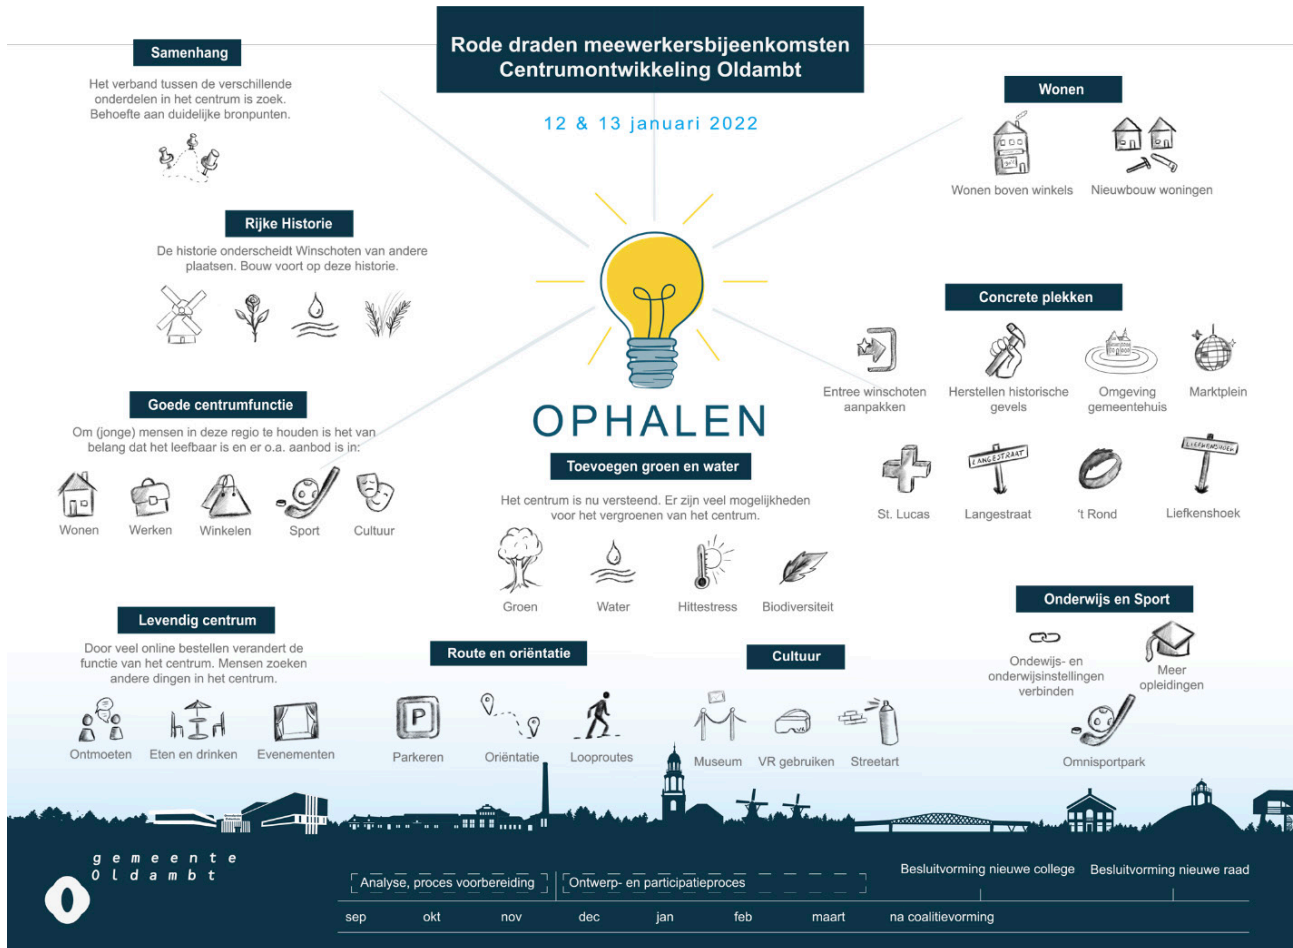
Rode draden meewerkersbijeenkomsten
Centrumontwikkeling Oldambt

12 & 13 januari 2022

Samenhang

Het verband tussen de verschillende onderdelen in het centrum is zoek. Behoefte aan duidelijke bronpunten.

Rijke Historie

De historie onderscheidt Winschoten van andere plaatsen. Bouw voort op deze historie.

Goede centrumfunctie

Om (jonge) mensen in deze regio te houden is het van belang dat het leefbaar is en er o.a. aanbod is in:

Wonen
Werken
Winkelen
Sport
Cultuur

Levendig centrum

Door veel online bestellen verandert de functie van het centrum. Mensen zoeken andere dingen in het centrum.

Ontmoeten
Eten en drinken
Evenementen

OPHALEN

Toevoegen groen en water

Het centrum is nu versteend. Er zijn veel mogelijkheden voor het vergroenen van het centrum.

Groen
Water
Hittestress
Biodiversiteit

Route en oriëntatie

Parkeren
Oriëntatie
Looproutes

Cultuur

Museum
VR gebruiken
Streetart

Wonen

Wonen boven winkels
Nieuwbouw woningen

Concrete plekken

Entree winschoten aanpakken
Herstellen historische gevels
Omgeving gemeentehuis
Marktplein
St. Lucas
Langestraat
't Rond
Liefkenshoek

LANGESTRAAT
LIEFKENSHOEK

Onderwijs en Sport

Onderwijs- en onderwijsinstellingen verbinden
Meer opleidingen
Omnisportpark

gemeente Oldambt

Analyse, proces voorbereiding
Ontwerp- en participatieproces
Besluitvorming nieuwe college
Besluitvorming nieuwe raad

sep
okt
nov
dec
jan
feb
maart
na coalitievorming